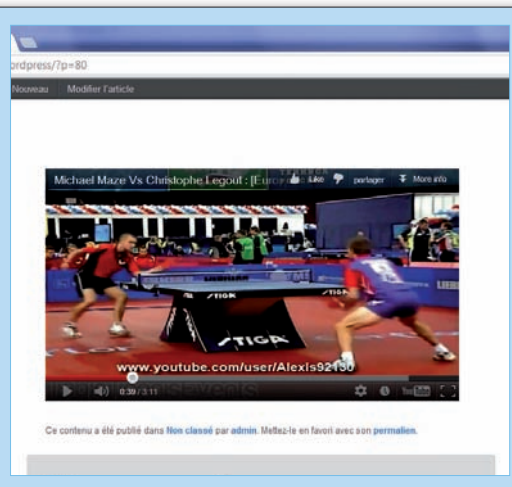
ordpress/?p=80

Nouveau Modifier l'article

Michael Maze Vs Christophe Legout : [Euro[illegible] Like partager More info

STIGA STIGA STIGA

www.youtube.com/user/Alexis92130

0:39 / 3:11

Ce contenu a été publié dans Non classé par admin. Mettez-le en favori avec son permalien.